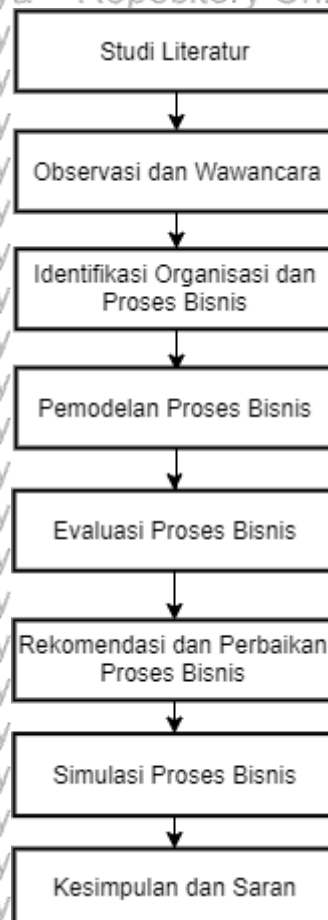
a Repository Uni

Studi Literatur

Observasi dan Wawancara

Identifikasi Organisasi dan Proses Bisnis

Pemodelan Proses Bisnis

Evaluasi Proses Bisnis

Rekomendasi dan Perbaikan Proses Bisnis

Simulasi Proses Bisnis

Kesimpulan dan Saran